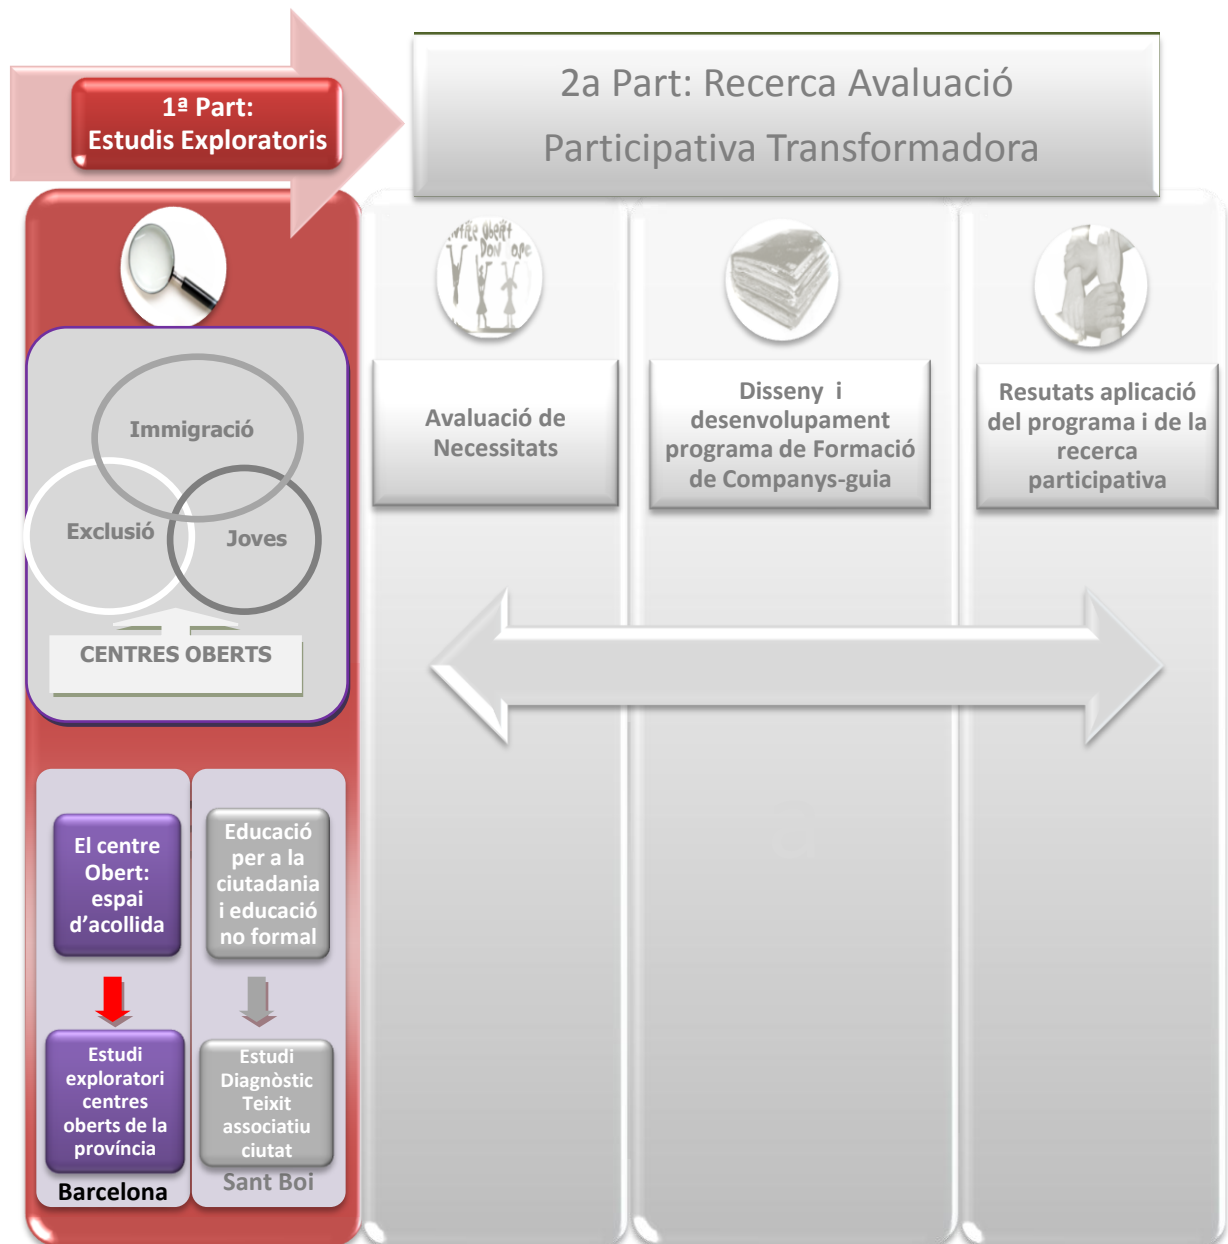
1ª Part:
Estudis Exploratoris

2a Part: Recerca Avaluació Participativa Transformadora

Immigració

Exclusió

Joves

CENTRES OBERTS

El centre Obert: espai d'acollida

Estudi exploratori centres oberts de la província

Barcelona

Educació per a la ciutadania i educació no formal

Estudi Diagnòstic Teixit associatiu ciutat

Sant Boi

Avaluació de Necessitats

Disseny i desenvolupament programa de Formació de Companys-guia

Resutats aplicació del programa i de la recerca participativa